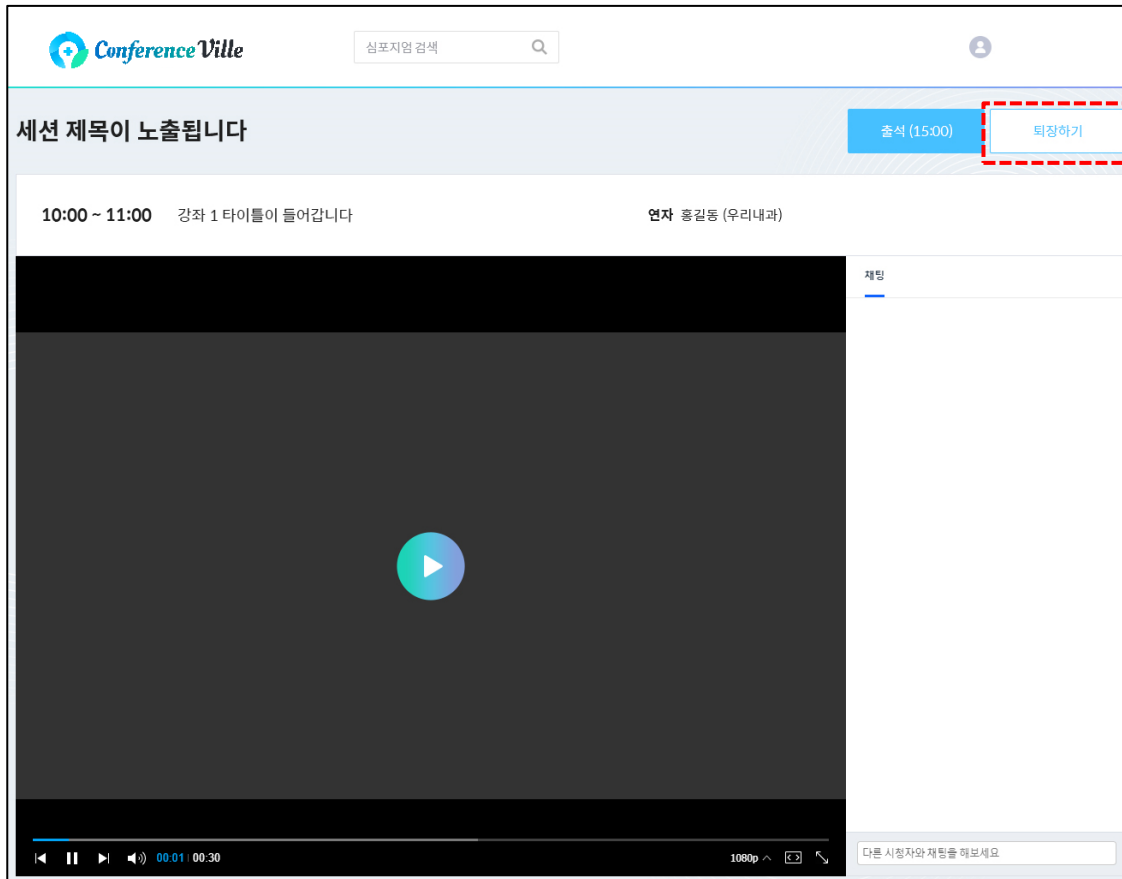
ConferenceVille

심포지엄 검색

세션 제목이 노출됩니다

출석 (15:00)

퇴장하기

10:00 ~ 11:00 강좌 1 타이틀이 들어갑니다

연자 홍길동 (우리내과)

채팅

00:01 | 00:30

1080p

다른 시청자와 채팅을 해보세요